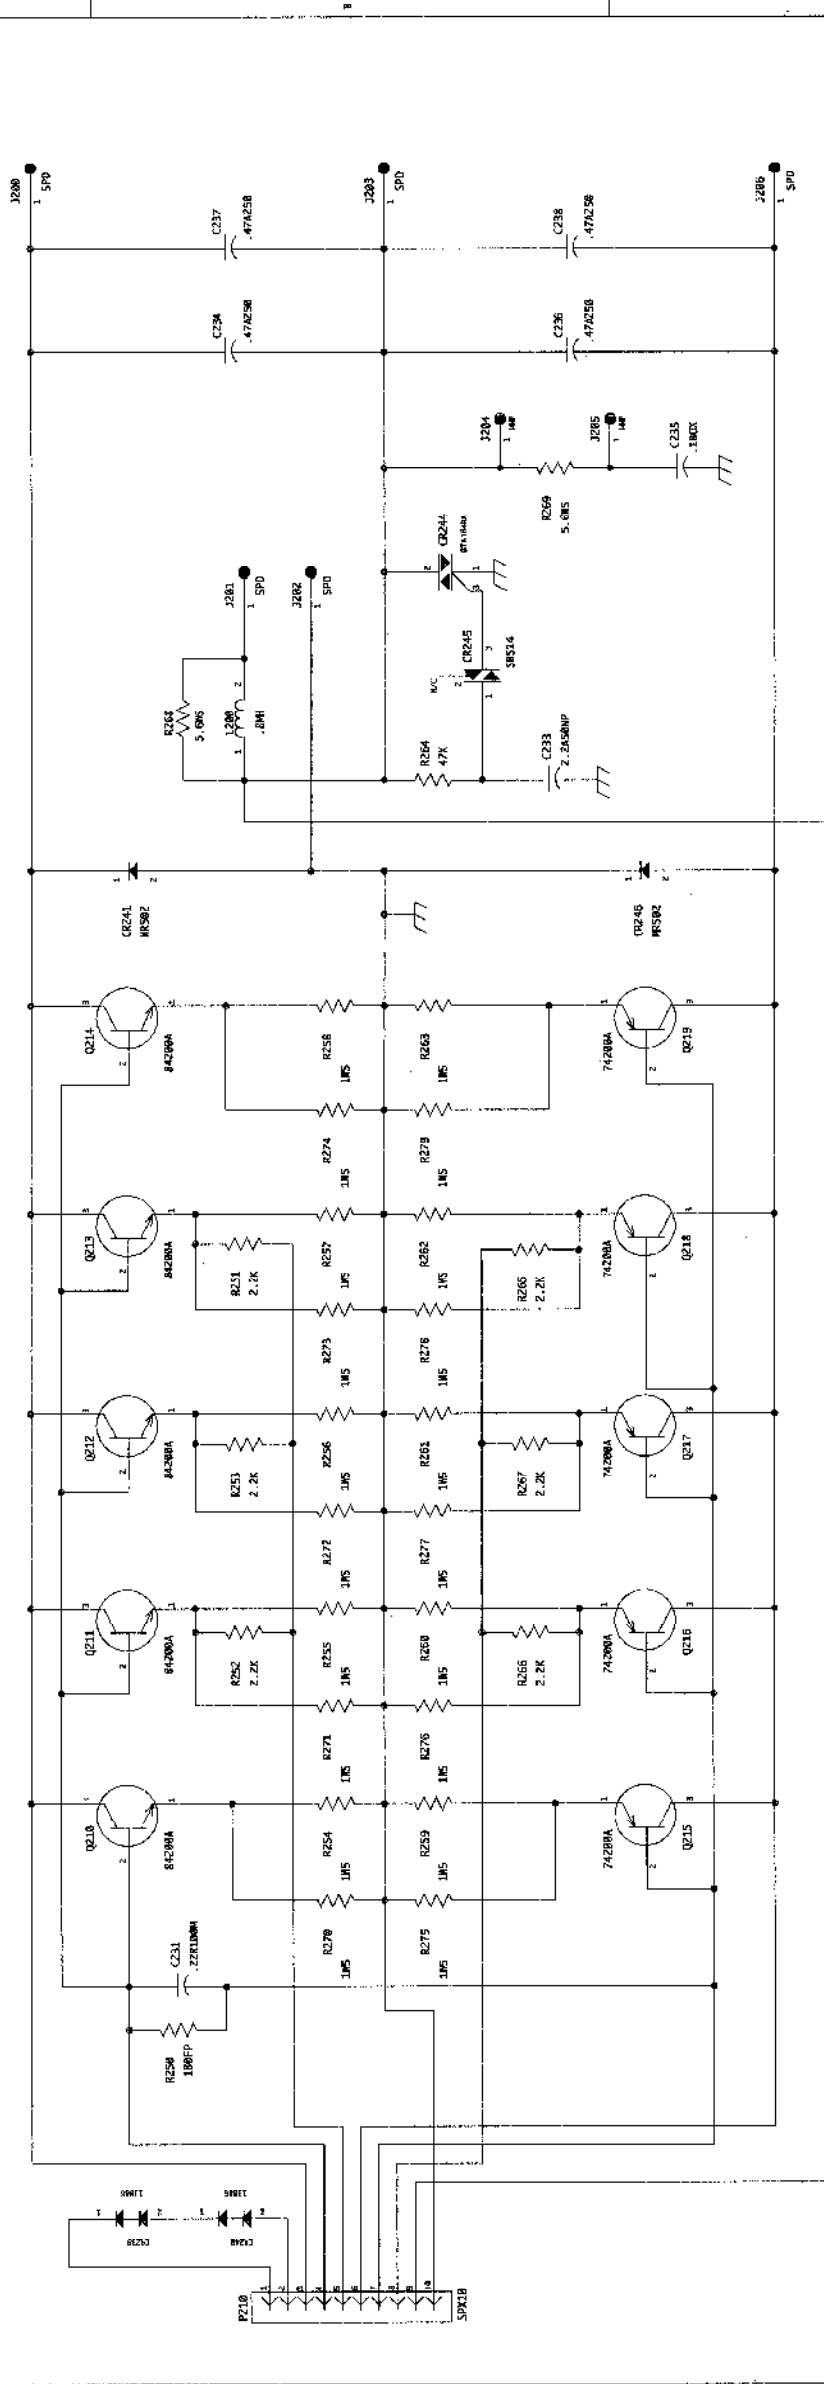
J200 1 SPD
J203 1 SPD
J206 1 SPD
C237 .47A250
C238 .47A250
C234 .47A250
C236 .47A250
J204 1
J205 1
C235 .1B0X
R269 5.6W5
CR244
J201 1 SPD
J202 1 SPD
CR245 SB514
R268 5.6W5
L200 .8MH
R264 47K
C233 2.2A50NP
CR241 MR502
CR246 MR502
Q214 84200A
R258 1W5
R263 1W5
74200A Q219
R274 1W5
R279 1W5
Q213 84200A
R251 2.2K
R257 1W5
R262 1W5
R265 2.2K
74200A Q218
R273 1W5
R278 1W5
Q212 84200A
R253 2.2K
R256 1W5
R261 1W5
R267 2.2K
74200A Q217
R272 1W5
R277 1W5
Q211 84200A
R252 2.2K
R255 1W5
R260 1W5
R266 2.2K
74200A Q216
R271 1W5
R276 1W5
Q210 84200A
R254 1W5
R259 1W5
74200A Q215
C231 .22K100M
R270 1W5
R275 1W5
R250 100FP
CR239
CR240
P210 SPX10
1 2 3 4 5 6 7 8 9 10